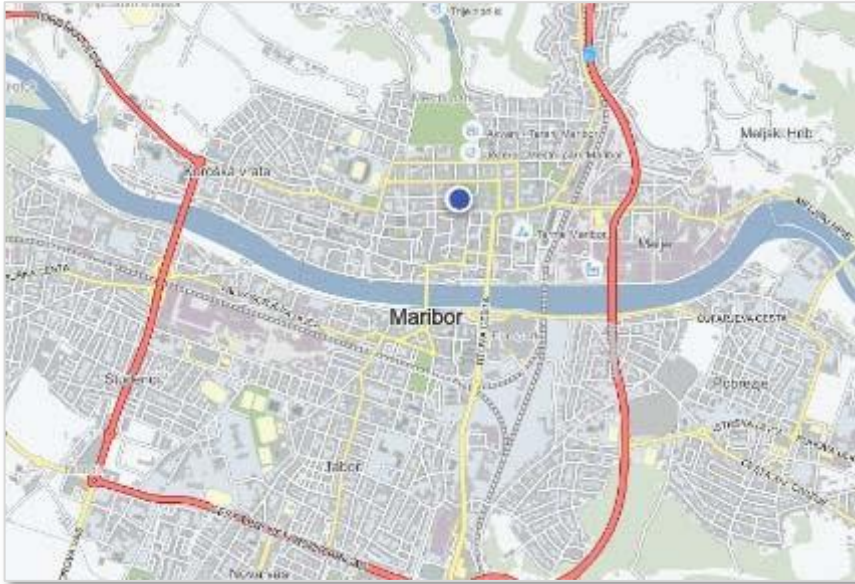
Maribor

Koroška vrata

Melje

Meljski Hrib

Studenci

Tabor

Pobrežje

Tabor Maribor

Ptujska cesta

Titova cesta

Tržaška cesta

Ljubljanska cesta

Tezenska cesta

Ptujska cesta

Cesta XIV. divizije

Trg Leona Štuklja

Krekova cesta

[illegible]